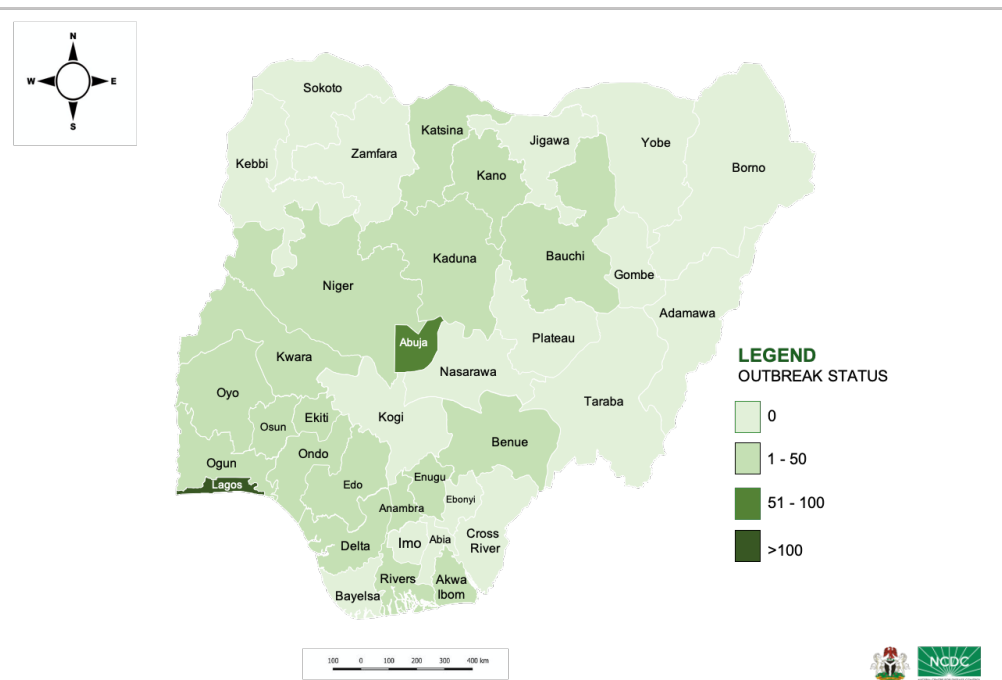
N
W
E
S

Sokoto
Katsina
Jigawa
Yobe
Kebbi
Zamfara
Kano
Borno
Kaduna
Bauchi
Gombe
Niger
Adamawa
Abuja
Plateau
Kwara
Nasarawa
Oyo
Taraba
Kogi
Ekiti
Osun
Benue
Ondo
Ogun
Enugu
Lagos
Edo
Ebonyi
Anambra
Cross River
Delta
Imo
Abia
Rivers
Akwa Ibom
Bayelsa

LEGEND
OUTBREAK STATUS
0
1 - 50
51 - 100
>100

100 0 100 200 300 400 km

NCDC